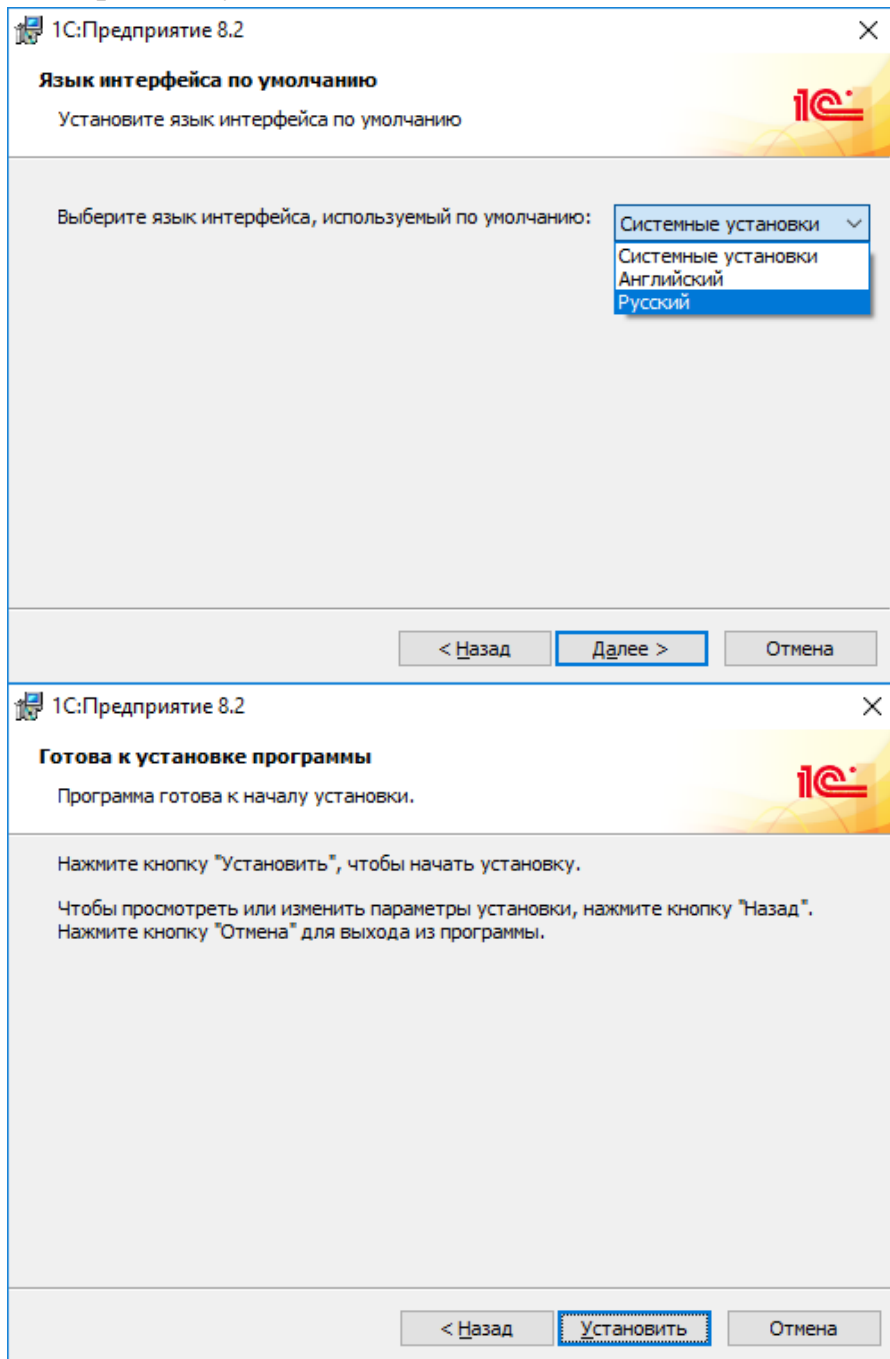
1С:Предприятие 8.2
×
Язык интерфейса по умолчанию
Установите язык интерфейса по умолчанию
1С

Выберите язык интерфейса, используемый по умолчанию:
Системные установки
Системные установки
Английский
Русский

< Назад
Далее >
Отмена

1С:Предприятие 8.2
×
Готова к установке программы
Программа готова к началу установки.
1С

Нажмите кнопку "Установить", чтобы начать установку.

Чтобы просмотреть или изменить параметры установки, нажмите кнопку "Назад". Нажмите кнопку "Отмена" для выхода из программы.

< Назад
Установить
Отмена